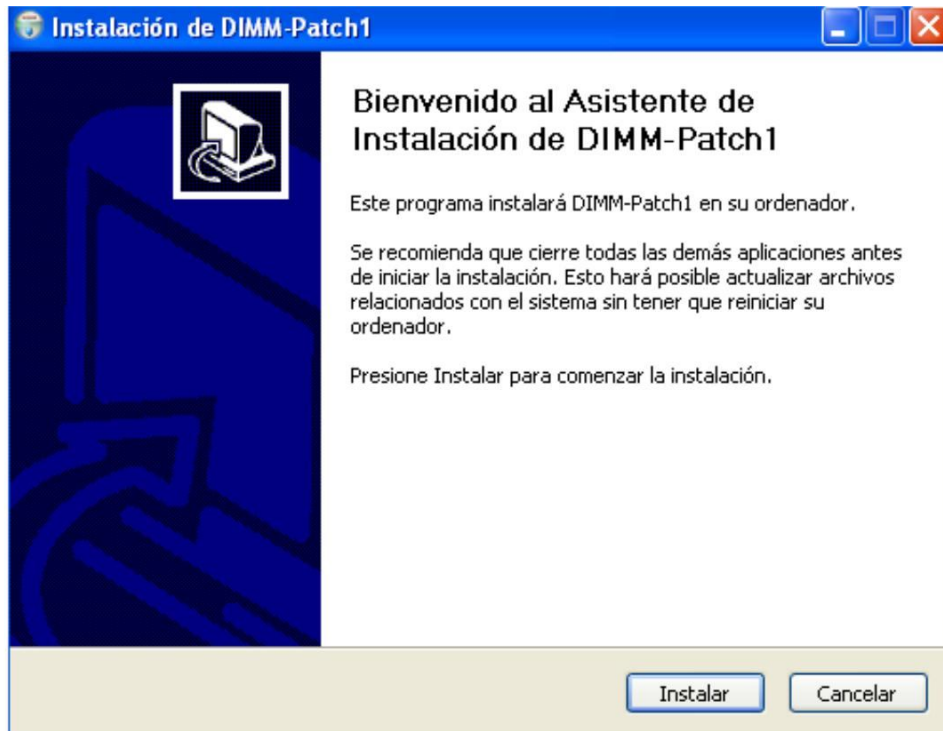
Instalación de DIMM-Patch1

Bienvenido al Asistente de Instalación de DIMM-Patch1

Este programa instalará DIMM-Patch1 en su ordenador.

Se recomienda que cierre todas las demás aplicaciones antes de iniciar la instalación. Esto hará posible actualizar archivos relacionados con el sistema sin tener que reiniciar su ordenador.

Presione Instalar para comenzar la instalación.

Instalar Cancelar